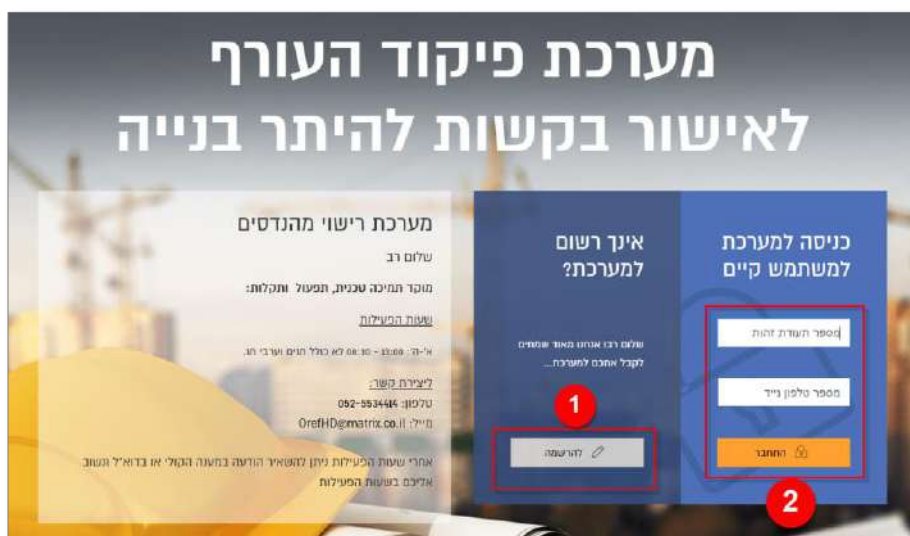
מערכת פיקוד העורף
לאישור בקשות להיתר בנייה

כניסה למערכת למשתמש קיים

מספר תעודת זהות

מספר טלפון נייד

התחבר

2

אינך רשום למערכת?

שלום רב! אנחנו מאוד שמחים לקבל אתכם למערכת...

1

להרשמה

מערכת רישוי מהנדסים

שלום רב

מוקד תמיכה טכנית, תפעול ותקלות:

שעות הפעילות

א'-ה': 08:30 - 16:00 לא כולל חגים וערבי חג.

ליצירת קשר:
טלפון: 052-5534414
מייל: OrefHD@matrix.co.il

אחרי שעות הפעילות ניתן להשאיר הודעה במענה הקולי או בדוא"ל ונשוב אליכם בשעות הפעילות